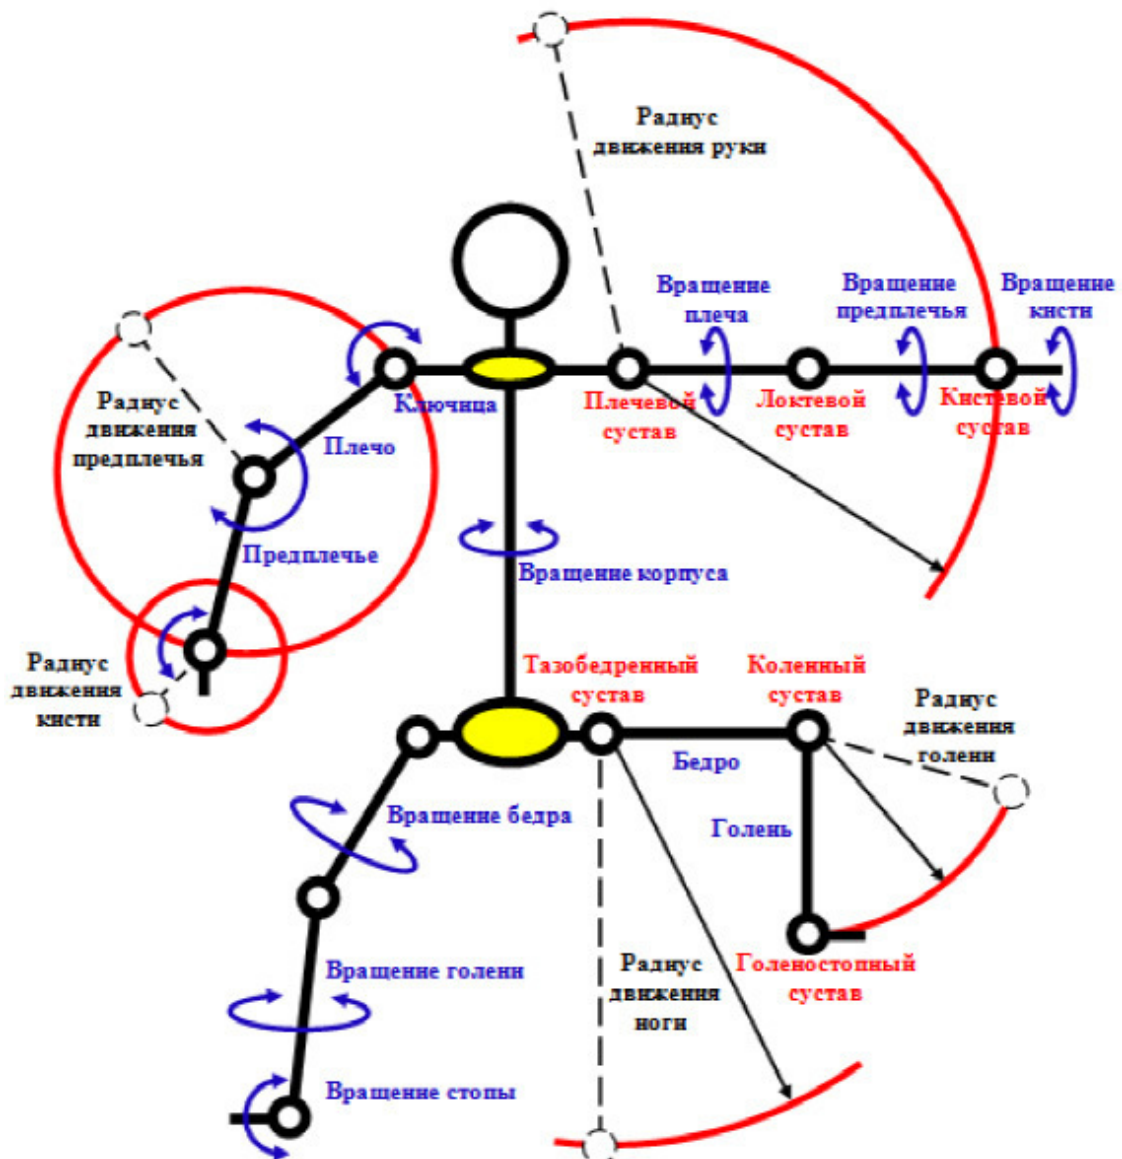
Радиус движения руки

Вращение плеча

Вращение предплечья

Вращение кисти

Радиус движения предплечья

Ключица

Плечо

Плечевой сустав

Локтевой сустав

Кистевой сустав

Предплечье

Вращение корпуса

Радиус движения кисти

Тазобедренный сустав

Коленный сустав

Радиус движения голени

Бедро

Вращение бедра

Голень

Вращение голени

Радиус движения ноги

Голеностопный сустав

Вращение стопы